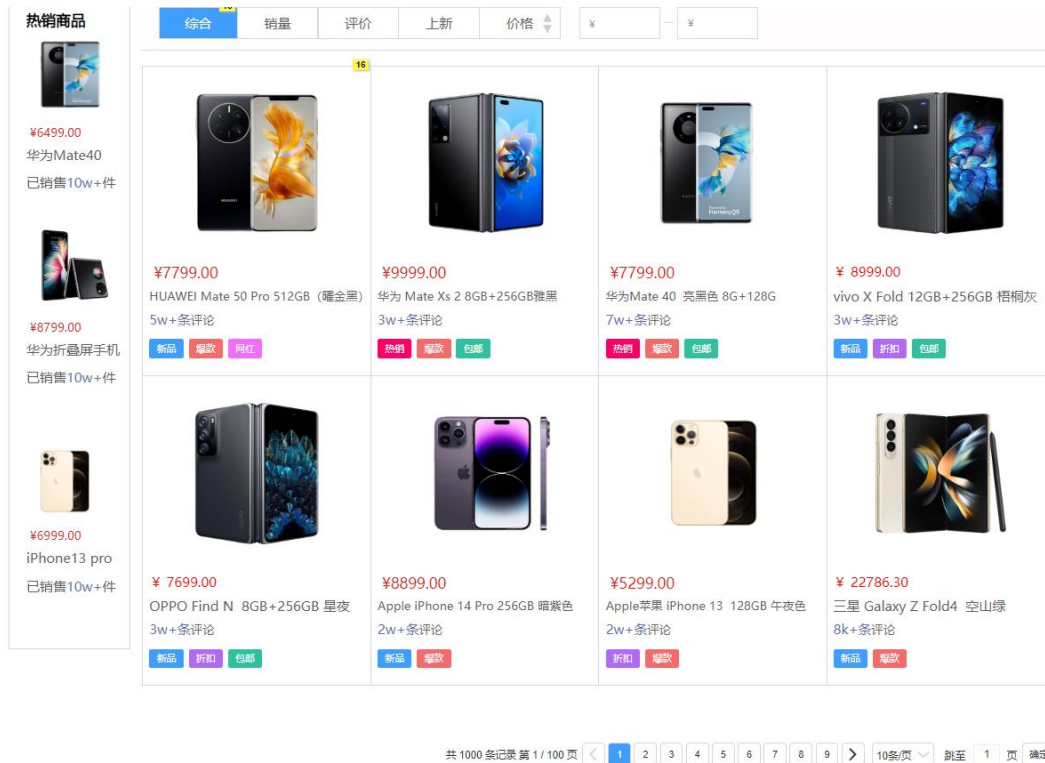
热销商品

¥6499.00
华为Mate40
已销售10w+件

¥8799.00
华为折叠屏手机
已销售10w+件

¥6999.00
iPhone13 pro
已销售10w+件

综合 销量 评价 上新 价格 ¥ — ¥

16

¥7799.00
HUAWEI Mate 50 Pro 512GB（曜金黑）
5w+条评论
新品 爆款 网红

¥9999.00
华为 Mate Xs 2 8GB+256GB雅黑
3w+条评论
热销 爆款 包邮

¥7799.00
华为Mate 40 亮黑色 8G+128G
7w+条评论
热销 爆款 包邮

¥ 8999.00
vivo X Fold 12GB+256GB 梧桐灰
3w+条评论
新品 折扣 包邮

¥ 7699.00
OPPO Find N 8GB+256GB 星夜
3w+条评论
新品 折扣 包邮

¥8899.00
Apple iPhone 14 Pro 256GB 暗紫色
2w+条评论
新品 爆款

¥5299.00
Apple苹果 iPhone 13 128GB 午夜色
2w+条评论
折扣 爆款

¥ 22786.30
三星 Galaxy Z Fold4 空山绿
8k+条评论
新品 爆款

共 1000 条记录 第 1 / 100 页 < 1 2 3 4 5 6 7 8 9 > 10条/页 跳至 1 页 确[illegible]